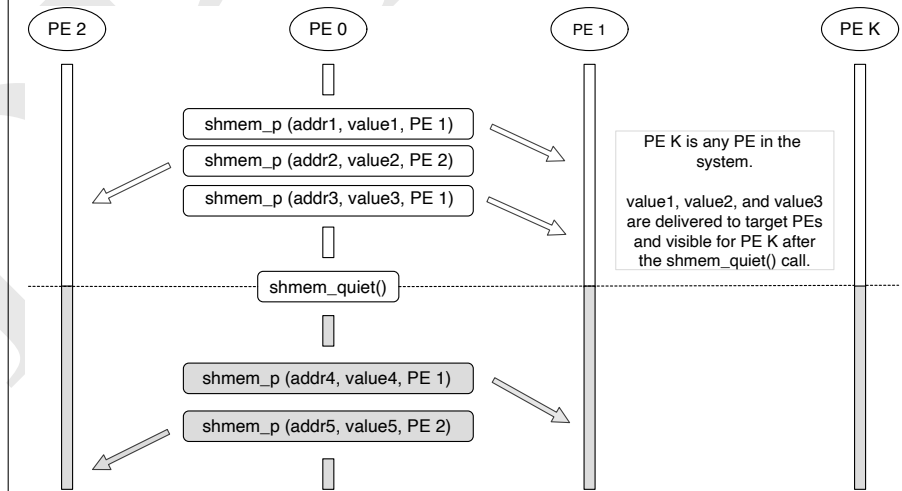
PE 2

PE 0

PE 1

PE K

shmem_p (addr1, value1, PE 1)

shmem_p (addr2, value2, PE 2)

shmem_p (addr3, value3, PE 1)

PE K is any PE in the system.

value1, value2, and value3 are delivered to target PEs and visible for PE K after the shmem_quiet() call.

shmem_quiet()

shmem_p (addr4, value4, PE 1)

shmem_p (addr5, value5, PE 2)